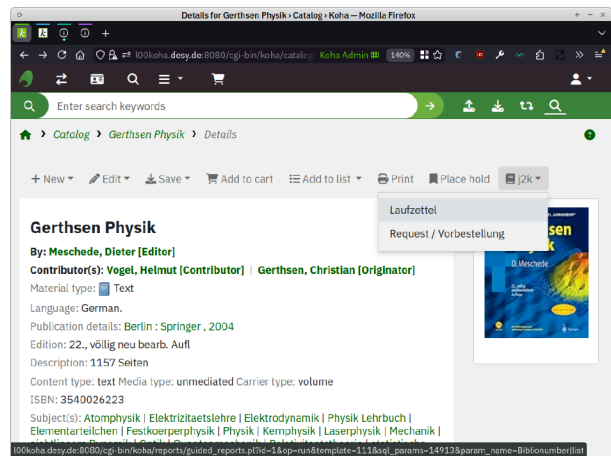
Details for Gerthsen Physik › Catalog › Koha — Mozilla Firefox

l00koha.desy.de:8080/cgi-bin/koha/catalog Koha Admin 140%

Enter search keywords

Catalog › Gerthsen Physik › Details

+ New ▾ Edit ▾ Save ▾ Add to cart Add to list ▾ Print Place hold j2k ▾

Laufzettel
Request / Vorbestellung

Gerthsen Physik

By: Meschede, Dieter [Editor]

Contributor(s): Vogel, Helmut [Contributor] | Gerthsen, Christian [Originator]

Material type: Text

Language: German.

Publication details: Berlin : Springer , 2004

Edition: 22., völlig neu bearb. Aufl

Description: 1157 Seiten

Content type: text Media type: unmediated Carrier type: volume

ISBN: 3540026223

Subject(s): Atomphysik | Elektrizitaetslehre | Elektrodynamik | Physik Lehrbuch | Elementarteilchen | Festkoerperphysik | Physik | Kernphysik | Laserphysik | Mechanik |

Gerthsen Physik
D. Meschede

l00koha.desy.de:8080/cgi-bin/koha/reports/guided_reports.pl?id=1&op=run&template=111&sql_params=14913&param_name=Biblionumber|list